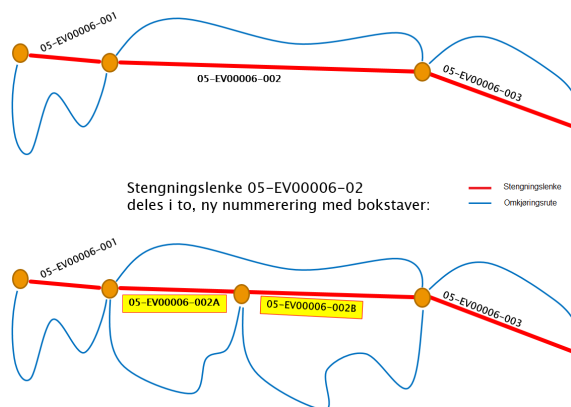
05-EV00006-001

05-EV00006-002

05-EV00006-003

Stengningslenke 05-EV00006-02 deles i to, ny nummerering med bokstaver:

Stengningslenke

Omkjøringsrute

05-EV00006-001

05-EV00006-002A

05-EV00006-002B

05-EV00006-003